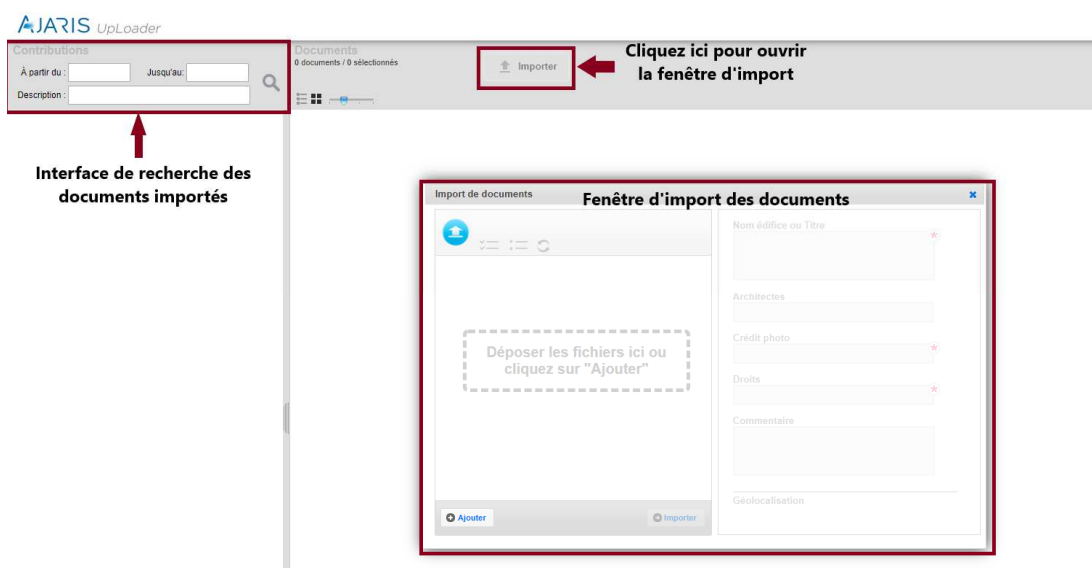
AJARIS UpLoader

Contributions

À partir du :

Jusqu'au:

Description :

Interface de recherche des documents importés

Documents

0 documents / 0 sélectionnés

Importer

Cliquez ici pour ouvrir la fenêtre d'import

Import de documents

Fenêtre d'import des documents

Déposer les fichiers ici ou cliquez sur "Ajouter"

Ajouter

Importer

Nom édifice ou Titre

Architectes

Crédit photo

Droits

Commentaire

Géolocalisation